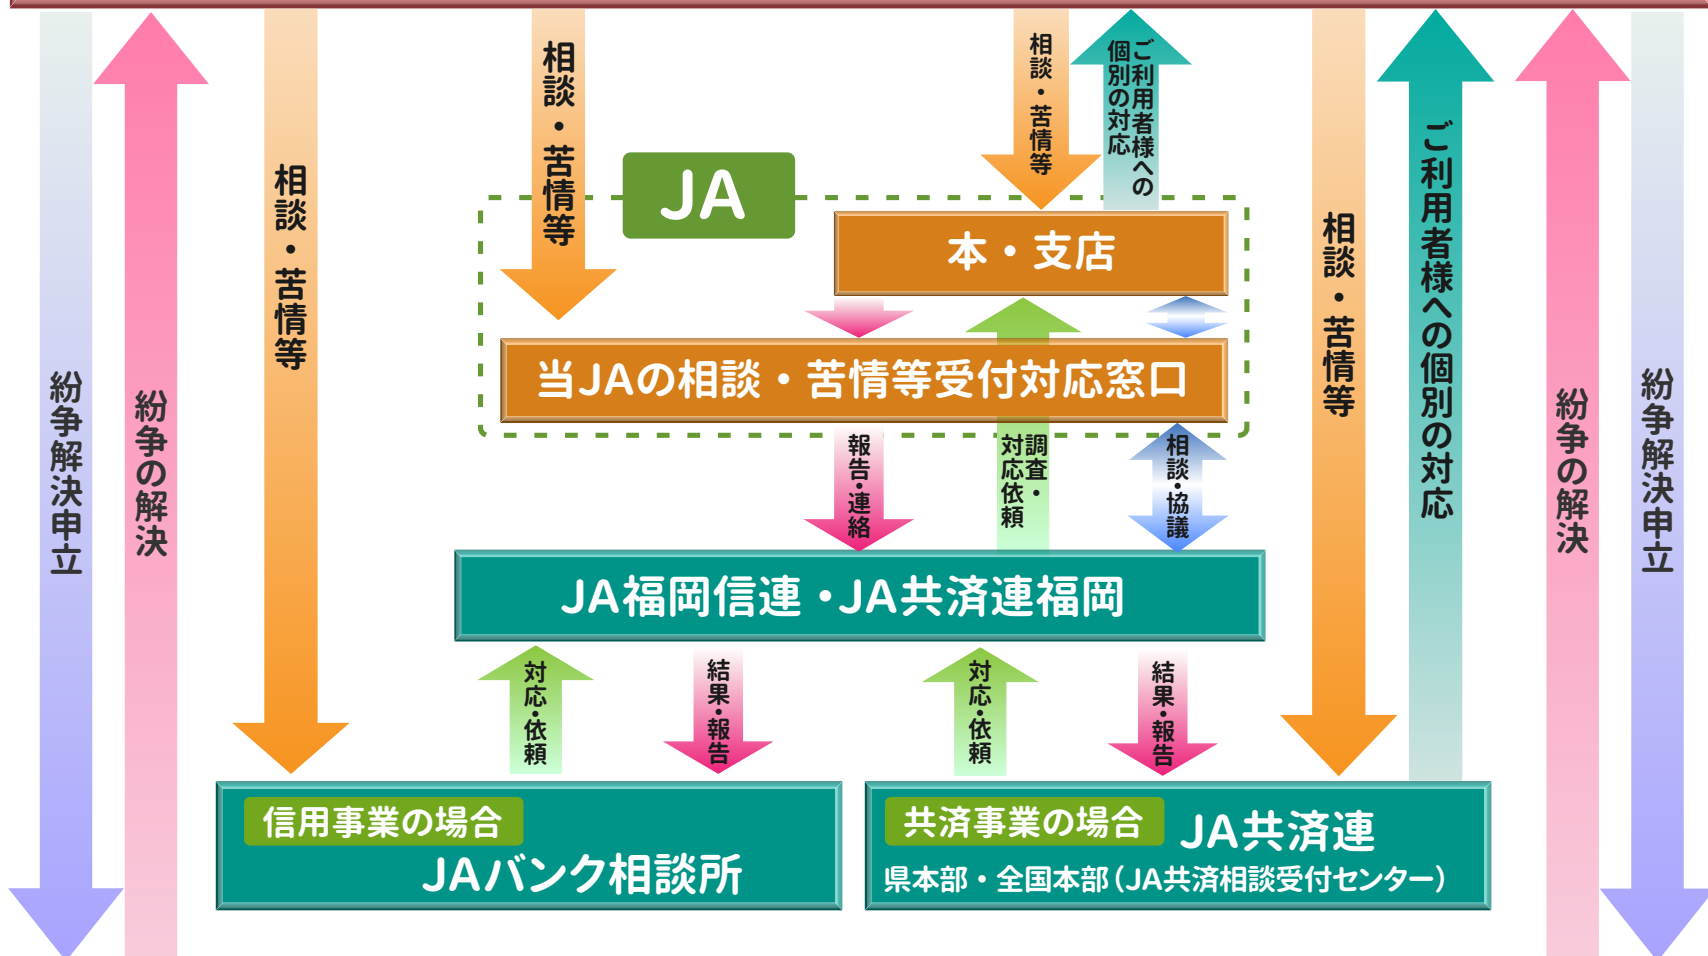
紛争解決申立

紛争の解決

相談・苦情等

相談・苦情等

JA

相談・苦情等

ご利用者様への個別の対応

本・支店

当JAの相談・苦情等受付対応窓口

報告・連絡

調査・対応依頼

相談・協議

相談・苦情等

ご利用者様への個別の対応

紛争の解決

紛争解決申立

JA福岡信連・JA共済連福岡

対応・依頼

結果・報告

対応・依頼

結果・報告

信用事業の場合
JAバンク相談所

共済事業の場合
JA共済連
県本部・全国本部(JA共済相談受付センター)